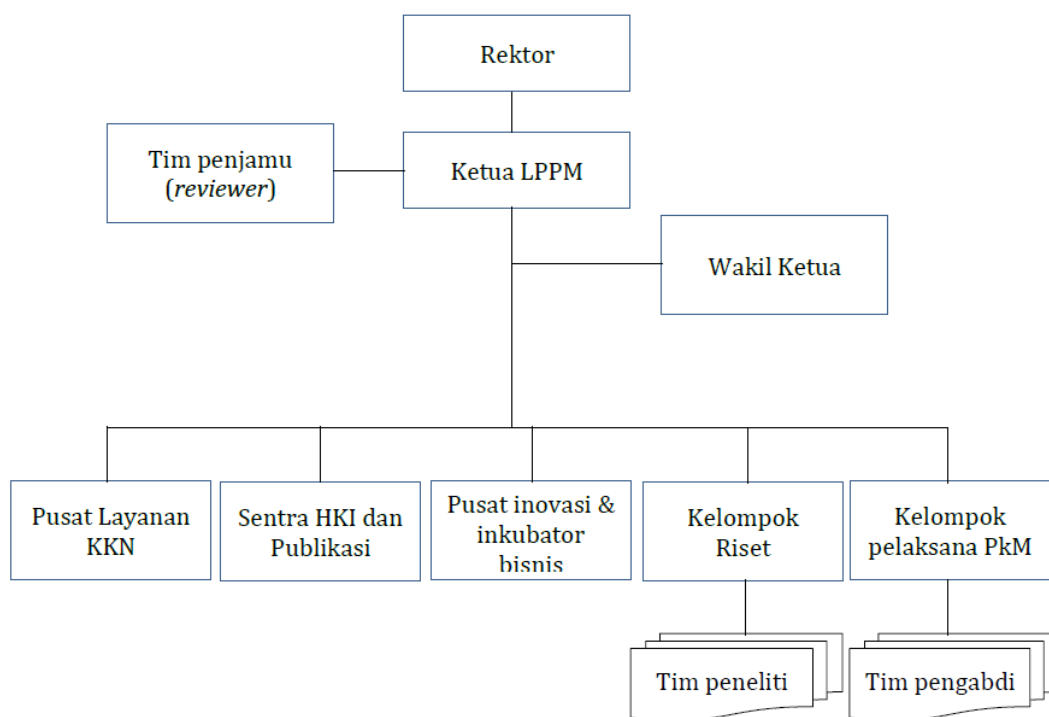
Rektor

Tim penjamu (*reviewer*)

Ketua LPPM

Wakil Ketua

Pusat Layanan KKN

Sentra HKI dan Publikasi

Pusat inovasi & inkubator bisnis

Kelompok Riset

Kelompok pelaksana PkM

Tim peneliti

Tim pengabdi